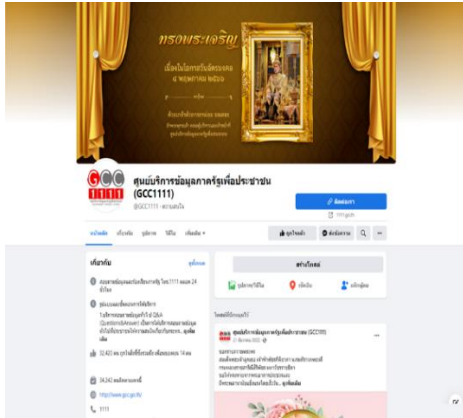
ทรงพระเจริญ

ศูนย์บริการข้อมูลภาครัฐเพื่อประชาชน (GCC1111)

@GCC1111

ติดต่อเรา

หน้าหลัก

เกี่ยวกับ

รูปภาพ

วิดีโอ

ถูกใจแล้ว

ติดตามแล้ว

เกี่ยวกับ

สร้างโพสต์

ศูนย์บริการข้อมูลภาครัฐเพื่อประชาชน (GCC1111)

http://www.gcc.go.th/

1111